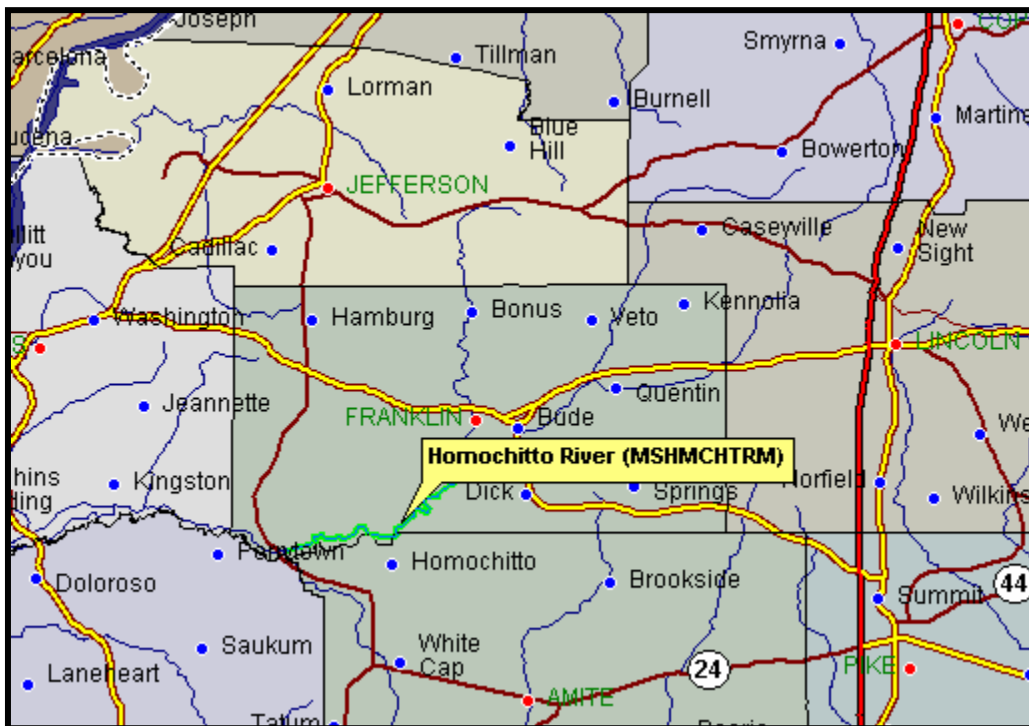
Joseph
arcelina
Tillman
Smyrna
Lorman
Burnell
Martin
udena
Blue Hill
Bowerton
JEFFERSON
Caseyville
New Sight
llitt you
Cadillac
Washington
Hamburg
Bonus
Veto
Kennolia
LINCOLN
Quentin
Jeannette
FRANKLIN
Bude
We
Homochitto River (MSHMCHTRM)
hins ding
Kingston
Dick
Springs
Norfield
Wilkins
Pauntown
Homochitto
Doloroso
Brookside
Summit
44
Saukum
White Cap
24
PIKE
Laneheart
AMITE
Tatum